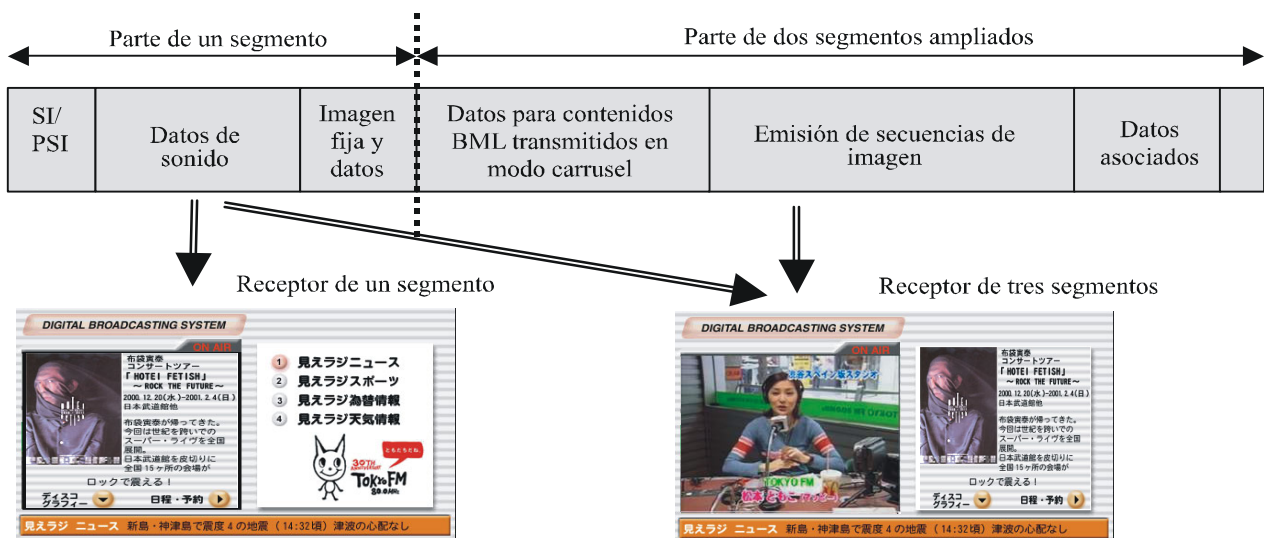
Parte de un segmento

Parte de dos segmentos ampliados

| SI/ PSI | Datos de sonido | Imagen fija y datos | Datos para contenidos BML transmitidos en modo carrusel | Emisión de secuencias de imagen | Datos asociados | |
|---|---|---|---|---|---|---|

Receptor de un segmento

Receptor de tres segmentos

DIGITAL BROADCASTING SYSTEM

ON AIR

布袋寅泰
コンサートツアー
「HOTEI FETISH」
〜ROCK THE FUTURE〜
2000.12.20(水)-2001.2.4(日)
日本武道館他

布袋寅泰が帰ってきた。
今回は世紀を跨いでの
スーパー・ライヴを全国
展開。
日本武道館を皮切りに
全国15ヶ所の会場が

ロックで震える！

ディスコグラフィー

日程・予約

1 見えラジニュース
2 見えラジスポーツ
3 見えラジ為替情報
4 見えラジ天気情報

30TH ANNIVERSARY
TOKYO FM

見えラジ ニュース 新島・神津島で震度4の地震（14:32頃）津波の心配なし

DIGITAL BROADCASTING SYSTEM

ON AIR

TOKYO FM

布袋寅泰
コンサートツアー
「HOTEI FETISH」
〜ROCK THE FUTURE〜
2000.12.20(水)-2001.2.4(日)
日本武道館他

布袋寅泰が帰ってきた。
今回は世紀を跨いでの
スーパー・ライヴを全国
展開。
日本武道館を皮切りに
全国15ヶ所の会場が

ロックで震える！

ディスコグラフィー

日程・予約

見えラジ ニュース 新島・神津島で震度4の地震（14:32頃）津波の心配なし